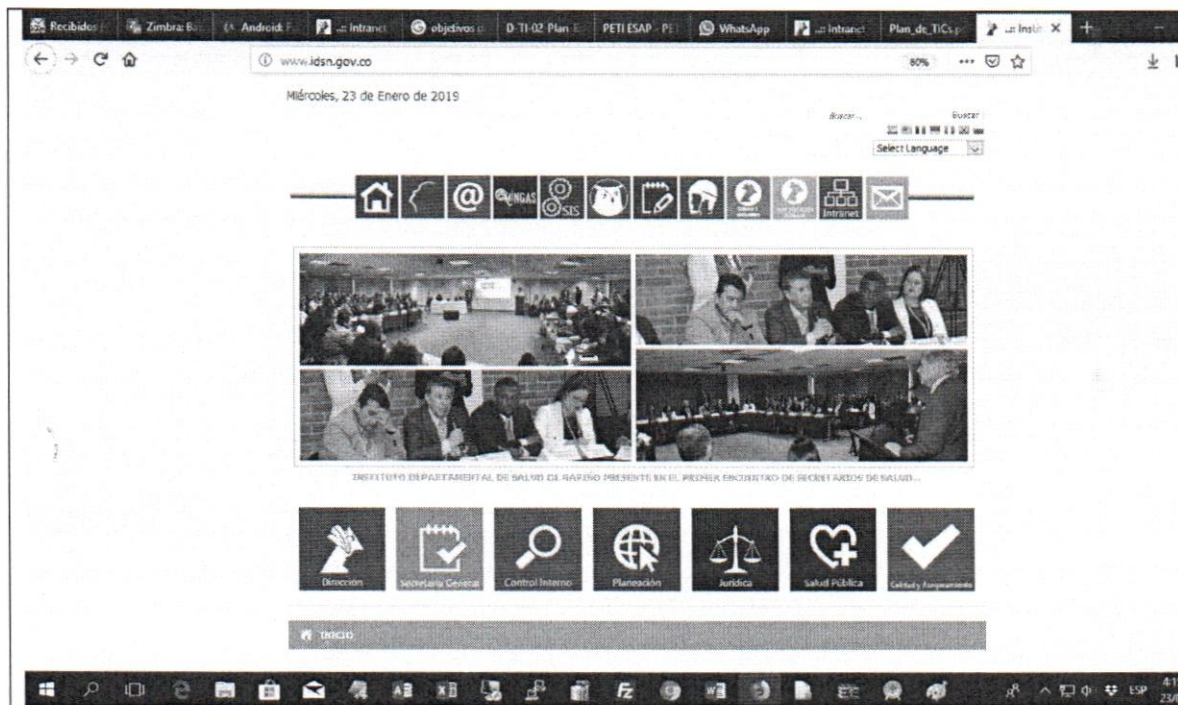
Recibidos | Zimbra: Ba | Android: | .:: Intranet | objetivos | D-TI-02 Plan | PETI ESAP - PE | WhatsApp | .:: Intranet | Plan_de_TICs.p | .:: Instit ×

www.idsn.gov.co

80%

Miércoles, 23 de Enero de 2019

Buscar...

Buscar

Select Language

SIS

Intranet

INSTITUTO DEPARTAMENTAL DE SALUD DE NARIÑO PRESENTE EN EL PRIMER ENCUENTRO DE SECRETARIOS DE SALUD...

Dirección

Secretaría General

Control Interno

Planeación

Jurídica

Salud Pública

Calidad y Aseguramiento

INICIO

ESP

4:1

23/0